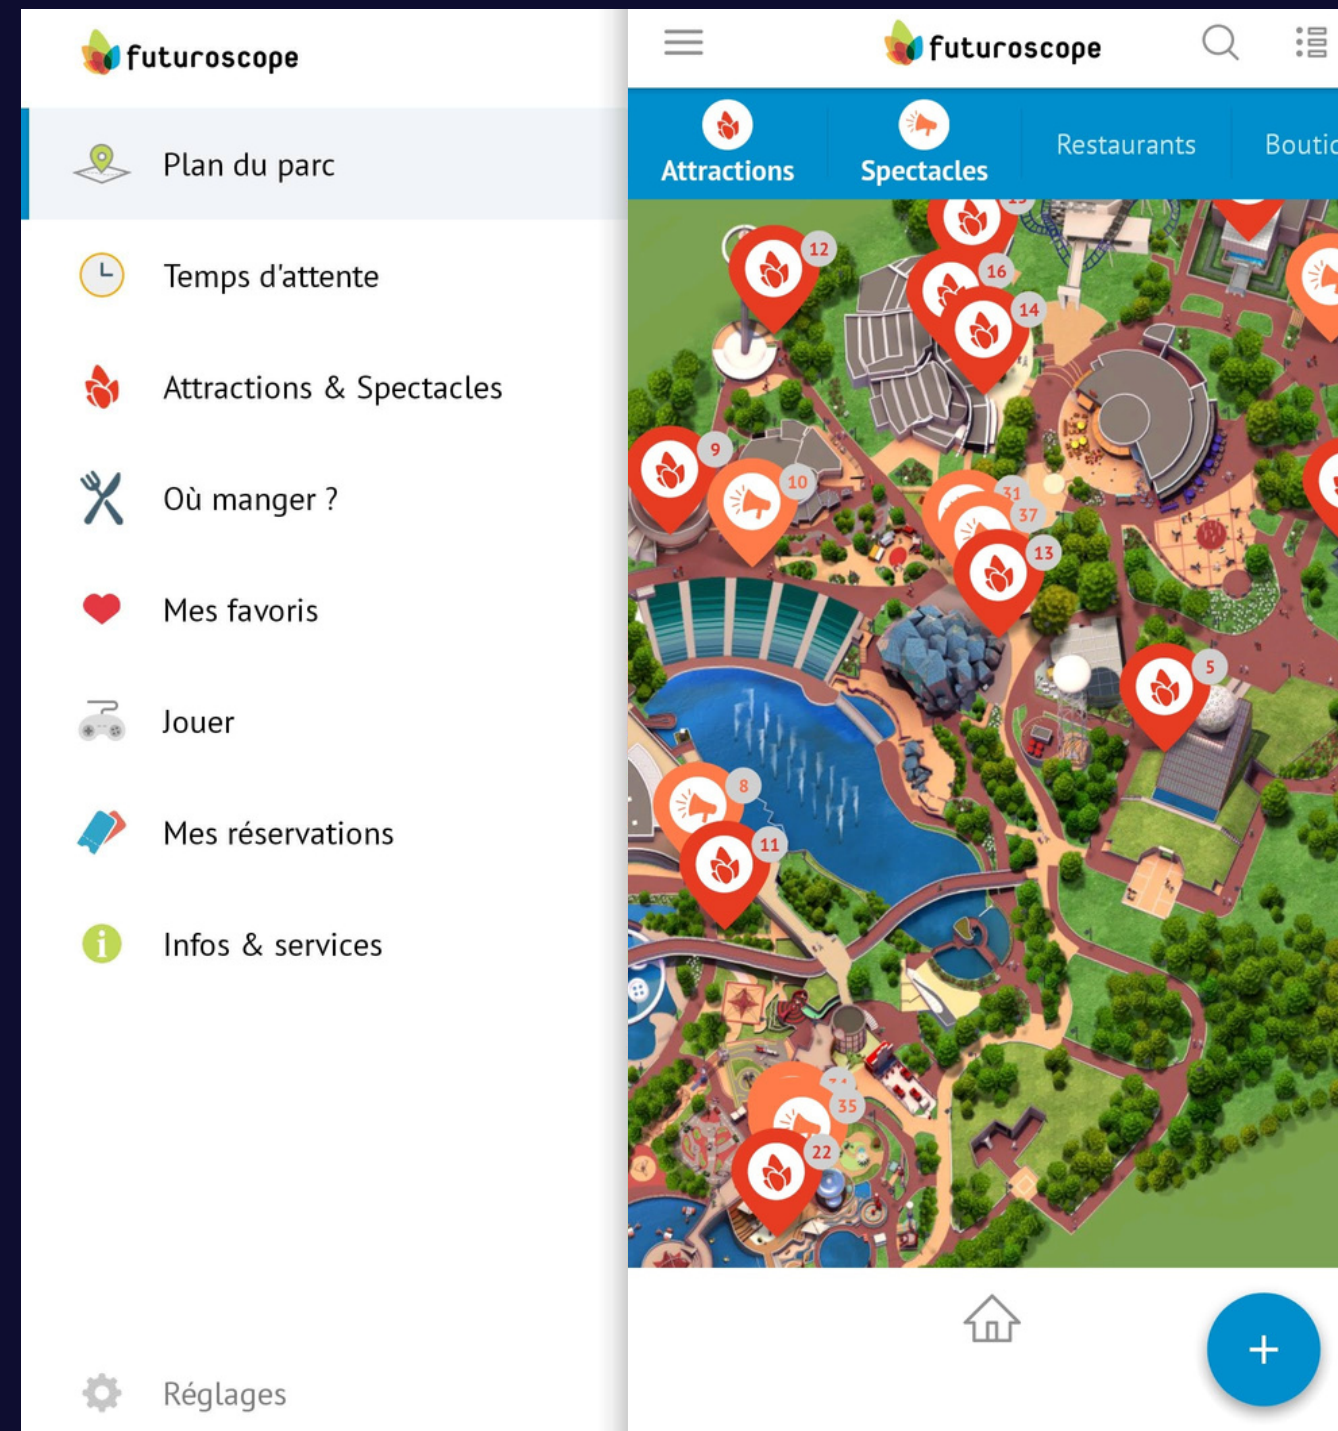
futuroscope

Plan du parc

Temps d'attente

Attractions & Spectacles

Où manger ?

Mes favoris

Jouer

Mes réservations

Infos & services

Réglages

futuroscope

Attractions

Spectacles

Restaurants

Boutic

12

16

14

9

10

31

37

13

5

8

11

35

22

+